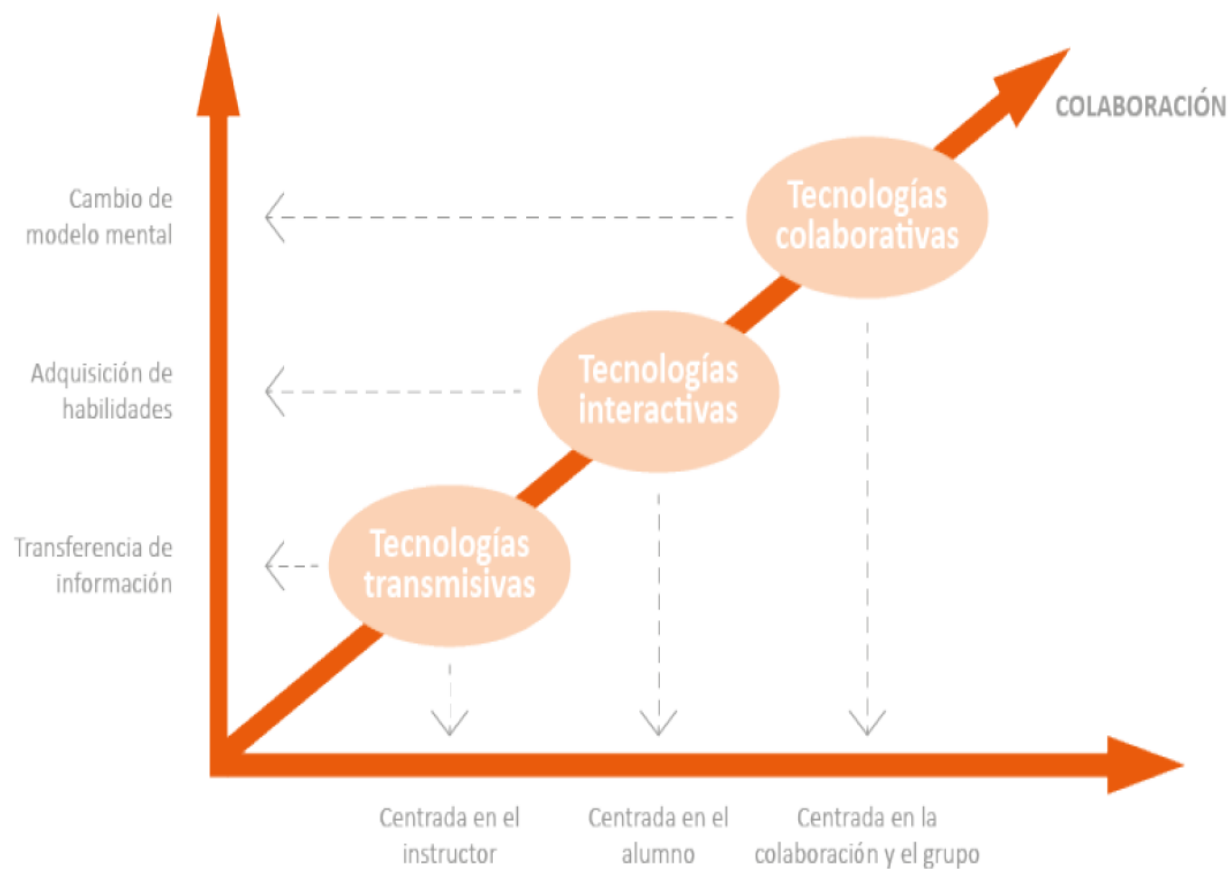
COLABORACIÓN

Cambio de modelo mental

Tecnologías colaborativas

Adquisición de habilidades

Tecnologías interactivas

Transferencia de información

Tecnologías transmisivas

Centrada en el instructor

Centrada en el alumno

Centrada en la colaboración y el grupo